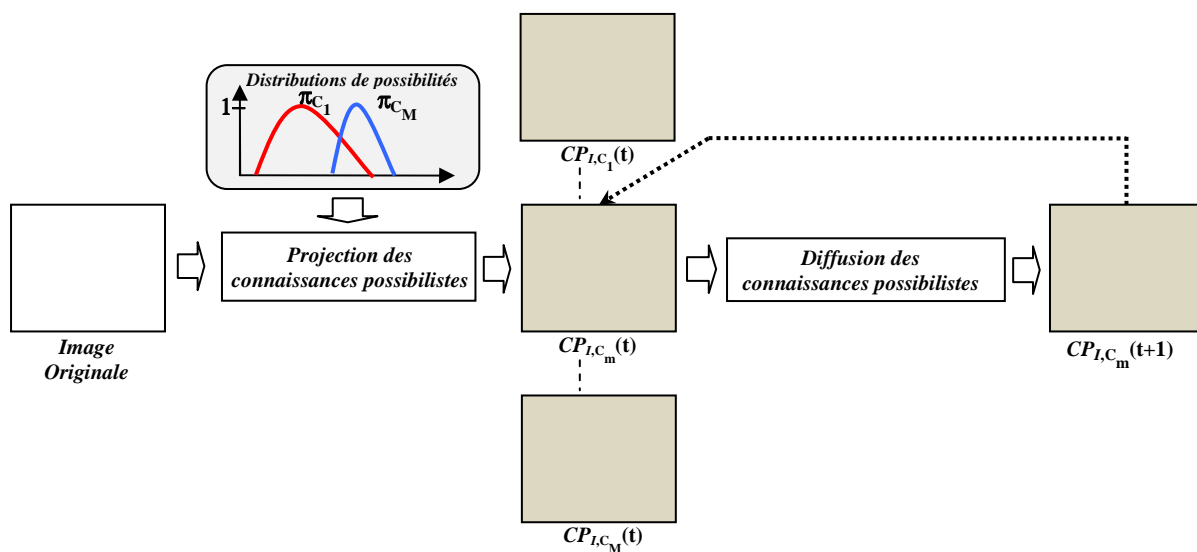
Distributions de possibilités

1

$\pi_{C_1}$

$\pi_{C_M}$

$CP_{I,C_1}(t)$

Image Originale

Projection des connaissances possibilistes

$CP_{I,C_m}(t)$

Diffusion des connaissances possibilistes

$CP_{I,C_m}(t+1)$

$CP_{I,C_M}(t)$